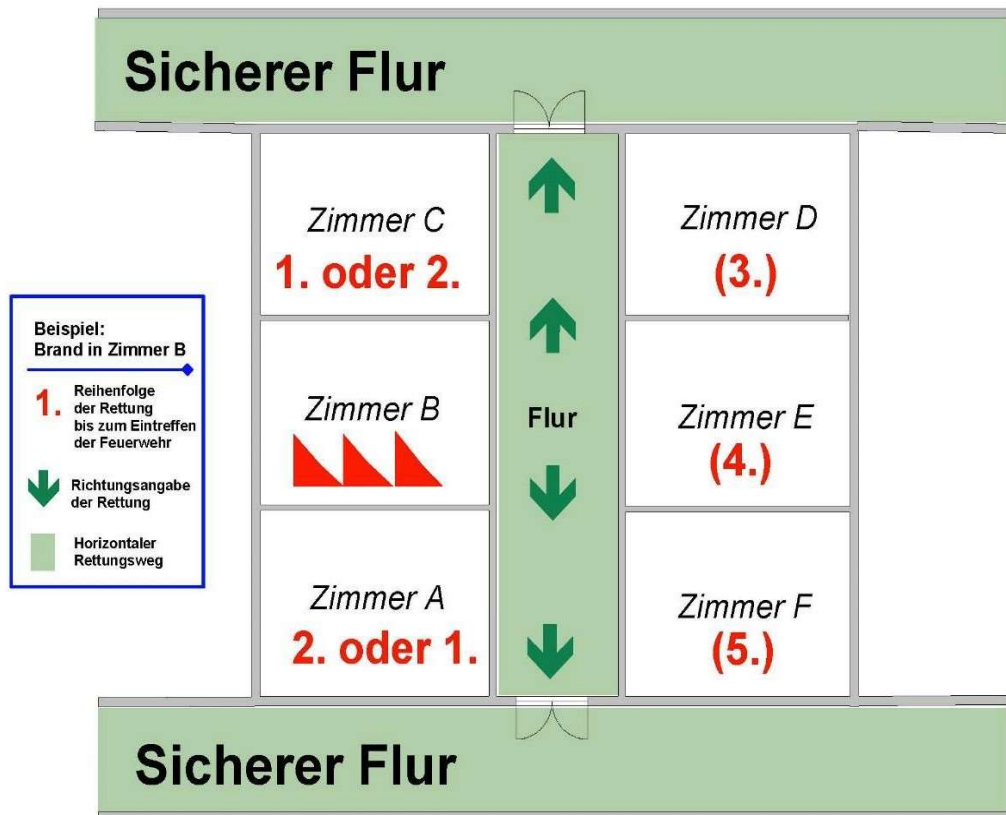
Sicherer Flur

Beispiel:
Brand in Zimmer B

1. Reihenfolge der Rettung bis zum Eintreffen der Feuerwehr

Richtungsangabe der Rettung

Horizontaler Rettungsweg

Zimmer C
1. oder 2.

Zimmer B

Zimmer A
2. oder 1.

Flur

Zimmer D
(3.)

Zimmer E
(4.)

Zimmer F
(5.)

Sicherer Flur